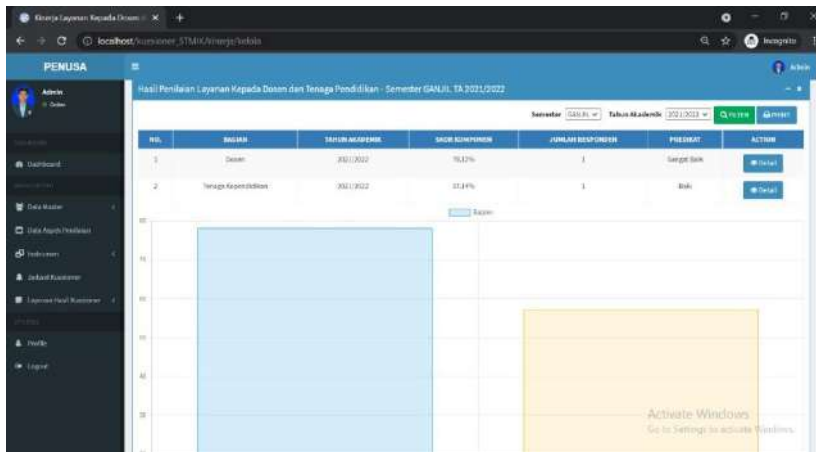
Kinerja Layanan Kepada Dosen × +

localhost/kuesioner_STMIK/kinerja/sekola

Incognito

PENUSA

Admin

Admin
● Online

Dashboard

Data Master

Data Aspek Penilaian

Instrumen

Jadwal Kuesioner

Laporan Hasil Kuesioner

Profile

Logout

Hasil Penilaian Layanan Kepada Dosen dan Tenaga Pendidikan - Semester GANJIL TA 2021/2022

Semester GANJIL Tahun Akademik 2021/2022 FILTER PRINT

| NO. | BAGIAN | TAHUN AKADEMIK | SKOR KUNFORMER | JUMLAH RESPONDEN | PREDIKAT | ACTION |
|---|---|---|---|---|---|---|
| 1 | Dosen | 2021/2022 | 76,12% | 1 | Sangat Baik | Detail |
| 2 | Tenaga Kependidikan | 2021/2022 | 57,14% | 1 | Baik | Detail |

Bagian

Activate Windows
Go to Settings to activate Windows.